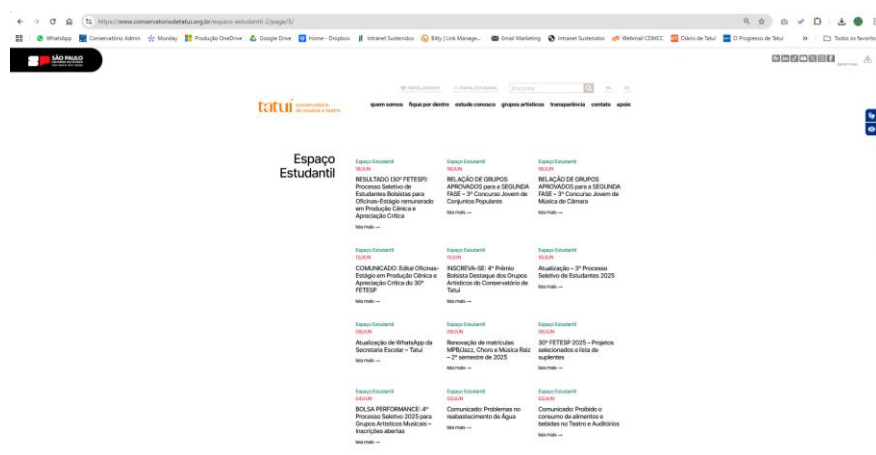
https://www.conservatoriodetatui.org.br/espaco-estudantil-2/page/3/

WhatsApp | Conservatório Admin | Monday | Produção OneDrive | Google Drive | Home - Dropbox | Intranet Sustenidos | Bitly | Link Manage... | Email Marketing | Intranet Sustenidos | Webmail CDMCC | Diário de Tatuí | O Progresso de Tatuí | Todos os favoritos

SÃO PAULO

tatuí conservatório de música e teatro

quem somos | fique por dentro | estude conosco | grupos artísticos | transparência | contato | apoie

Espaço Estudantil

Espaço Estudantil
18JUN
RESULTADO (30º FETESP): Processo Seletivo de Estudantes Bolsistas para Oficinas-Estágio remunerado em Produção Cênica e Apreciação Crítica
leia mais →

Espaço Estudantil
18JUN
RELAÇÃO DE GRUPOS APROVADOS para a SEGUNDA FASE – 3º Concurso Jovem de Conjuntos Populares
leia mais →

Espaço Estudantil
18JUN
RELAÇÃO DE GRUPOS APROVADOS para a SEGUNDA FASE – 3º Concurso Jovem de Música de Câmara
leia mais →

Espaço Estudantil
13JUN
COMUNICADO: Edital Oficinas-Estágio em Produção Cênica e Apreciação Crítica do 30º FETESP
leia mais →

Espaço Estudantil
11JUN
INSCREVA-SE: 4º Prêmio Bolsista Destaque dos Grupos Artísticos do Conservatório de Tatuí
leia mais →

Espaço Estudantil
10JUN
Atualização – 3º Processo Seletivo de Estudantes 2025
leia mais →

Espaço Estudantil
06JUN
Atualização de WhatsApp da Secretaria Escolar – Tatuí
leia mais →

Espaço Estudantil
06JUN
Renovação de matrículas MPB/Jazz, Choro e Música Raiz – 2º semestre de 2025
leia mais →

Espaço Estudantil
05JUN
30º FETESP 2025 – Projetos selecionados e lista de suplentes
leia mais →

Espaço Estudantil
04JUN
BOLSA PERFORMANCE: 4º Processo Seletivo 2025 para Grupos Artísticos Musicais – Inscrições abertas
leia mais →

Espaço Estudantil
03JUN
Comunicado: Problemas no reabastecimento de Água
leia mais →

Espaço Estudantil
03JUN
Comunicado: Proibido o consumo de alimentos e bebidas no Teatro e Auditórios
leia mais →